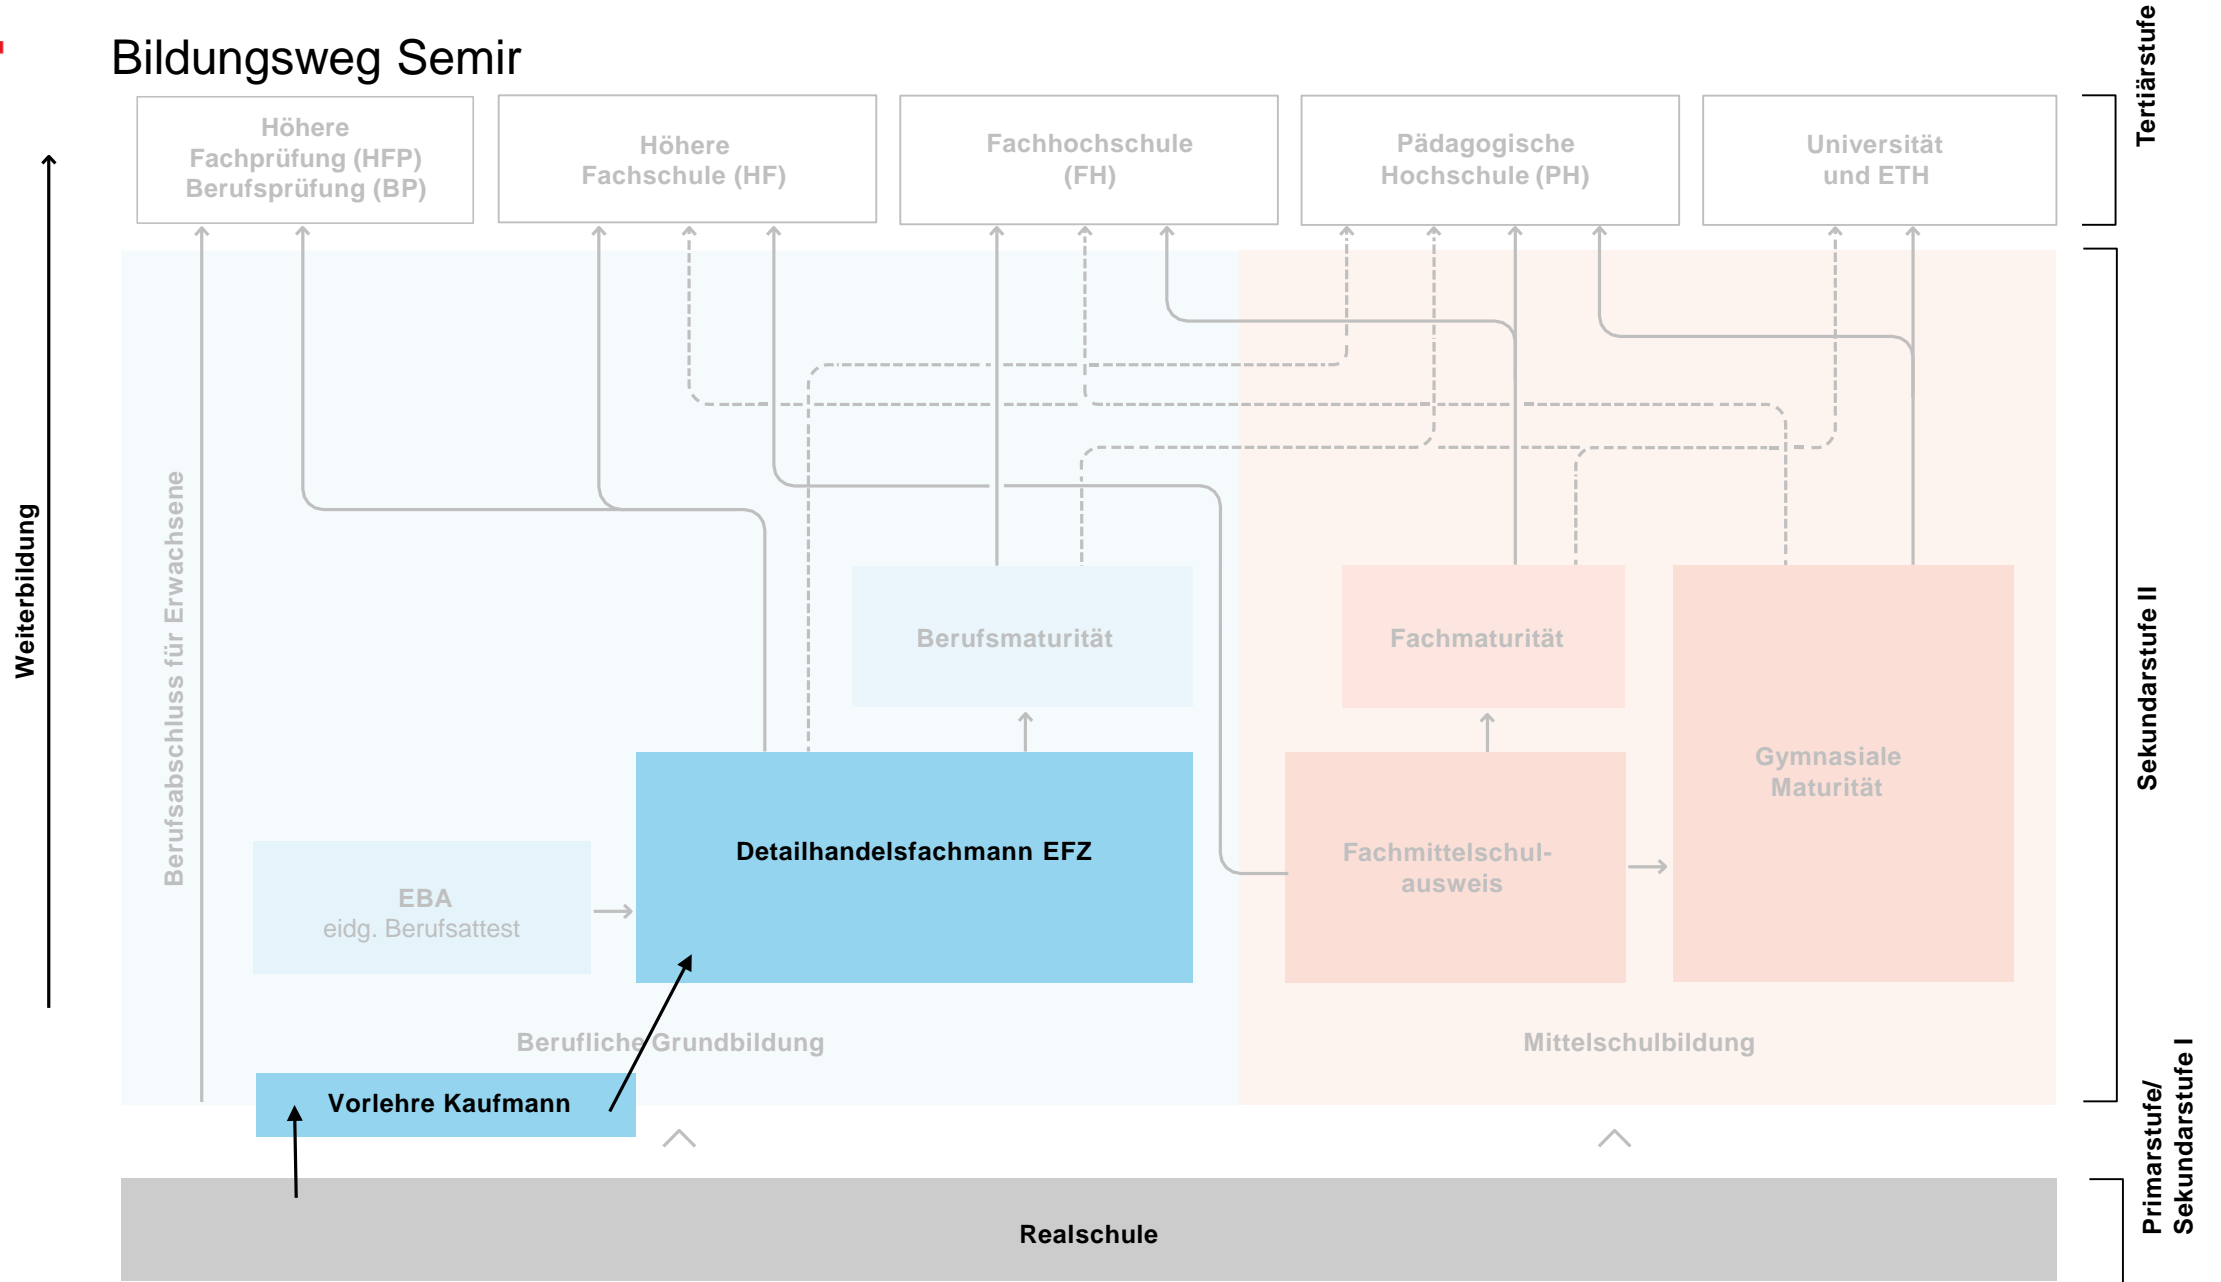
Bildungsweg Semir

Höhere Fachprüfung (HFP) Berufsprüfung (BP)

Höhere Fachschule (HF)

Fachhochschule (FH)

Pädagogische Hochschule (PH)

Universität und ETH

Tertiärstufe

Weiterbildung

Berufsabschluss für Erwachsene

Berufsmaturität

Fachmaturität

Gymnasiale Maturität

Detailhandelsfachmann EFZ

EBA
eidg. Berufsattest

Fachmittelschulausweis

Sekundarstufe II

Berufliche Grundbildung

Mittelschulbildung

Vorlehre Kaufmann

Realschule

Primarstufe/ Sekundarstufe I